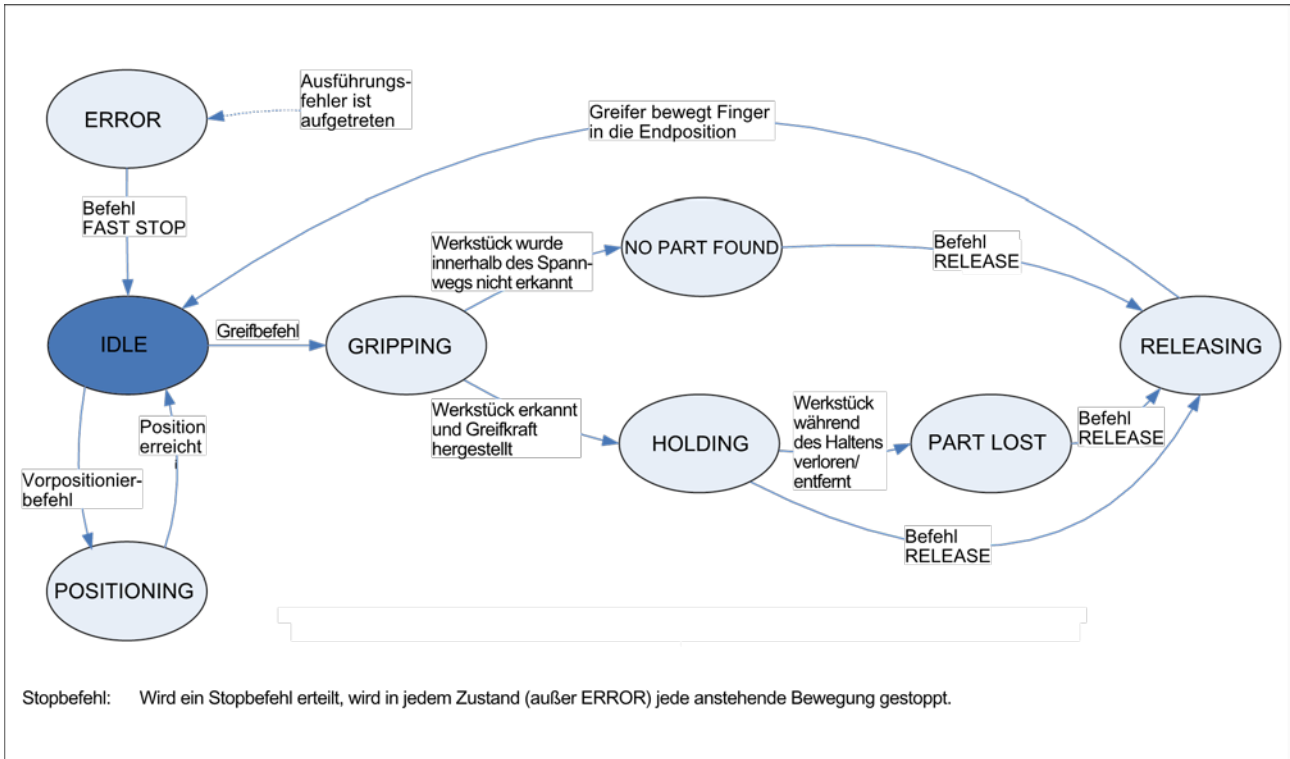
ERROR

Ausführungsfehler ist aufgetreten

Greifer bewegt Finger in die Endposition

Befehl FAST STOP

Werkstück wurde innerhalb des Spannwegs nicht erkannt

NO PART FOUND

Befehl RELEASE

IDLE

Greifbefehl

GRIPPING

RELEASING

Position erreicht

Werkstück erkannt und Greifkraft hergestellt

HOLDING

Werkstück während des Haltens verloren/ entfernt

PART LOST

Befehl RELEASE

Vorpositionierbefehl

Befehl RELEASE

POSITIONING

Stopbefehl: Wird ein Stopbefehl erteilt, wird in jedem Zustand (außer ERROR) jede anstehende Bewegung gestoppt.